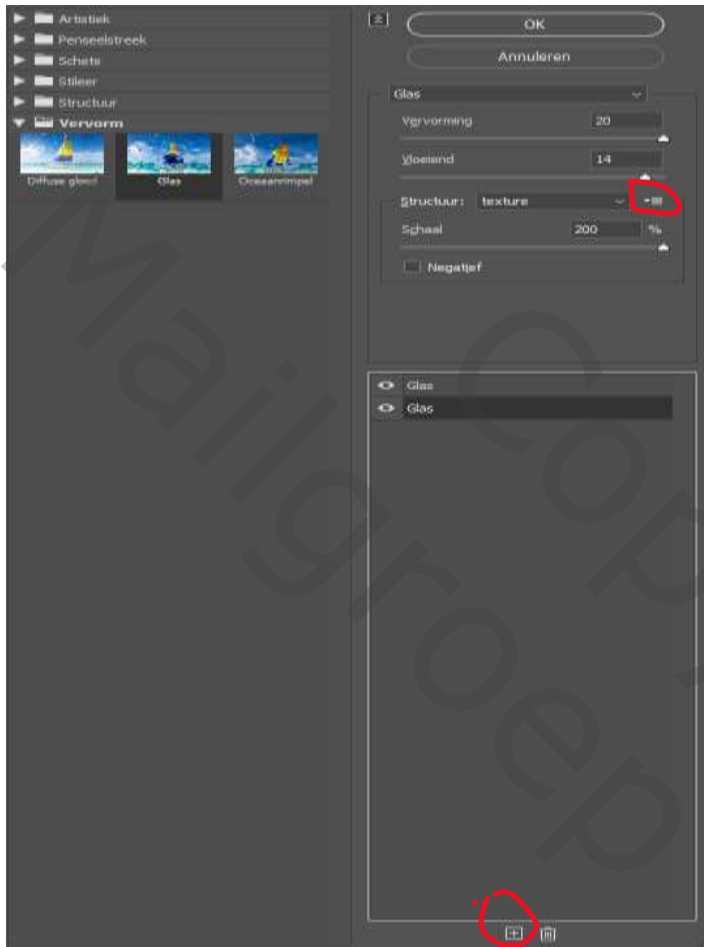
Artistiek
Penseelstreek
Schets
Stileer
Structuur
Vervorm
Diffuse gloed
Glas
Oceaanrimpel

OK
Annuleren
Glas
Vervorming 20
Vloeiend 14
Structuur: texture
Schaal 200 %
Negatief

Glas
Glas

Mailgroep Copy